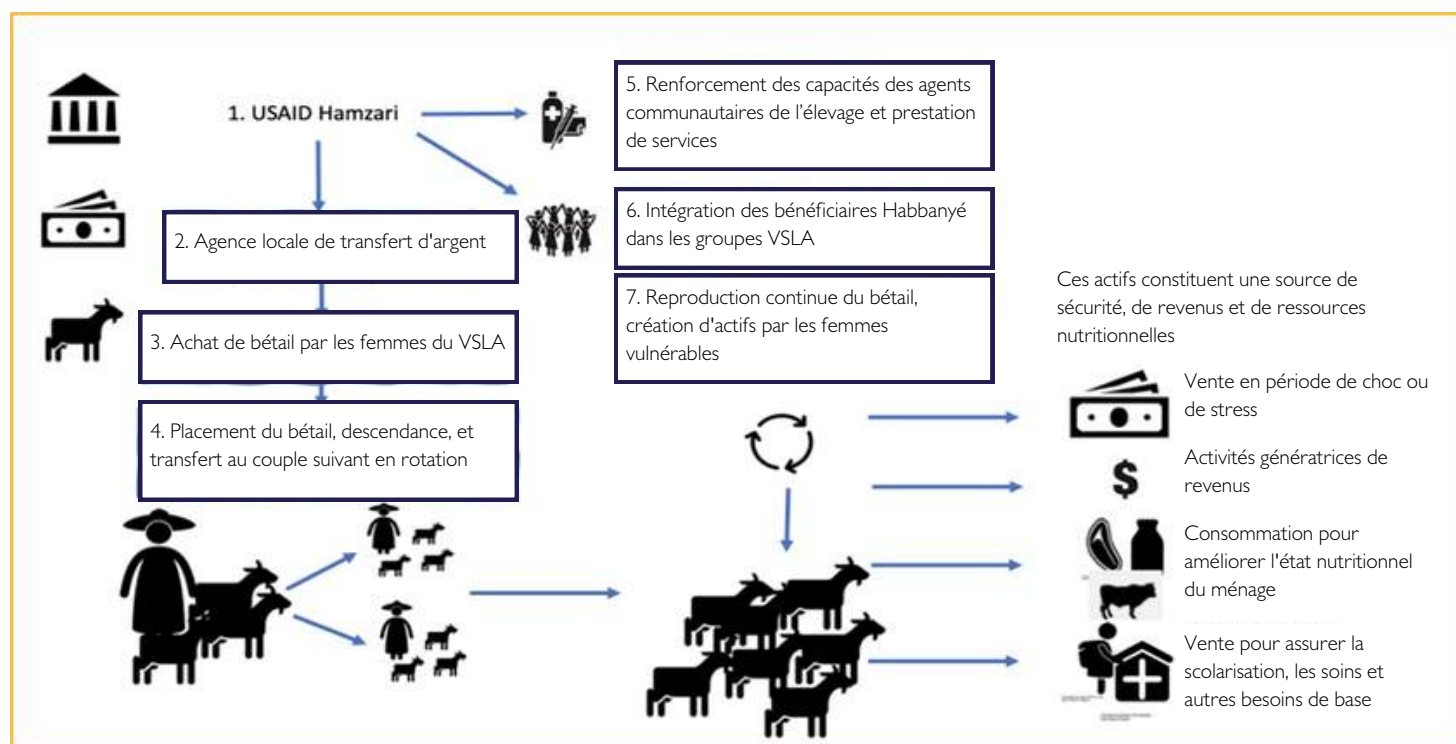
1. USAID Hamzari

2. Agence locale de transfert d'argent

3. Achat de bétail par les femmes du VSLA

4. Placement du bétail, descendance, et transfert au couple suivant en rotation

5. Renforcement des capacités des agents communautaires de l'élevage et prestation de services

6. Intégration des bénéficiaires Habbanyé dans les groupes VSLA

7. Reproduction continue du bétail, création d'actifs par les femmes vulnérables

Ces actifs constituent une source de sécurité, de revenus et de ressources nutritionnelles

Vente en période de choc ou de stress

Activités génératrices de revenus

Consommation pour améliorer l'état nutritionnel du ménage

Vente pour assurer la scolarisation, les soins et autres besoins de base